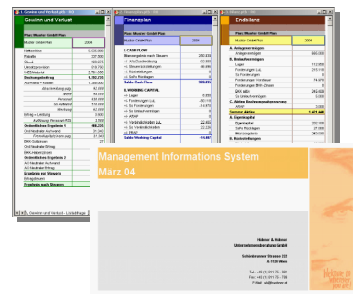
Gewinn und Verlust

Plan Muster GmbH Plan

Finanzplan

Endbilanz

A. Anlagevermögen

B. Umlaufvermögen

C. Aktive Rechnungsabgrenzung

Summe Aktiva

A. Eigenkapital

B. Rückstellungen

I. CASHFLOW

II. WORKING CAPITAL

Saldo Working Capital

Umsatzerlöse

Rohertrag

Betriebsergebnis

Ordentliches Ergebnis I

Ordentliches Ergebnis II

Ergebnis vor Steuern

Ergebnis nach Steuern

Management Informations System
Marz 04

Hübner & Hübner
Unternehmensberatung GmbH

Schönbrunner Strasse 222
A-1120 Wien

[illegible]